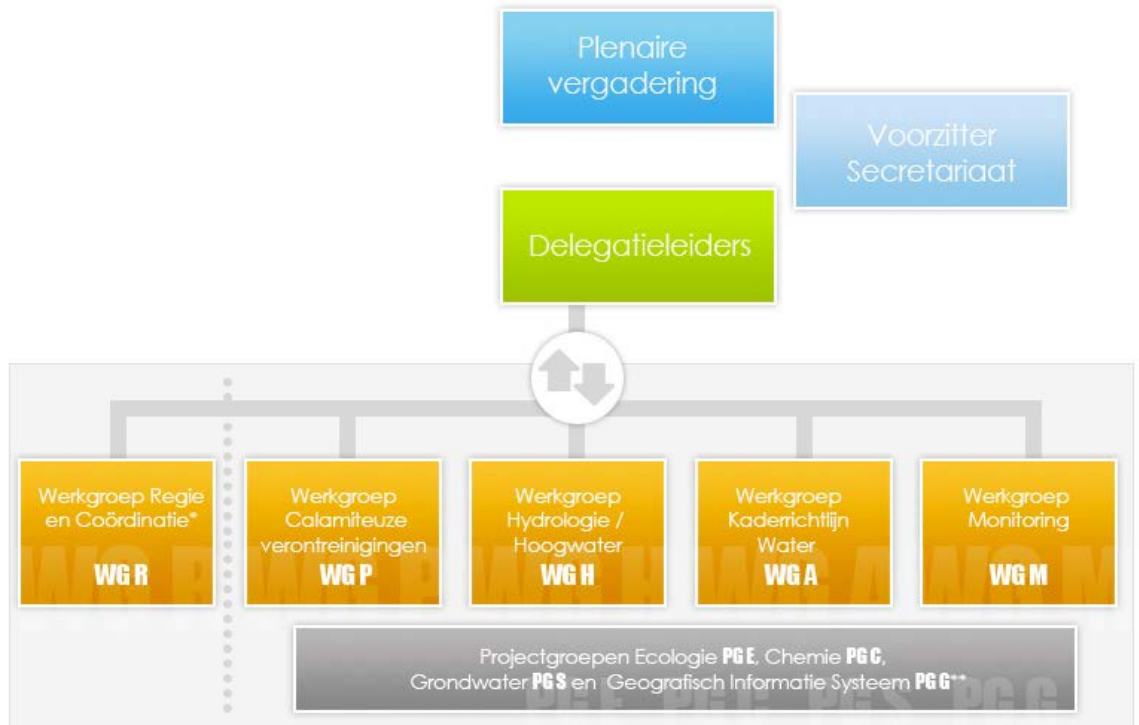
Plenaire vergadering

Voorzitter Secretariaat

Delegatieleiders

Werkgroep Regie en Coördinatie*
WG R

Werkgroep Calamiteuze verontreinigingen
WG P

Werkgroep Hydrologie / Hoogwater
WG H

Werkgroep Kaderrichtlijn Water
WG A

Werkgroep Monitoring
WG M

Projectgroepen Ecologie PG E, Chemie PG C, Grondwater PG S en Geografisch Informatie Systeem PG G**